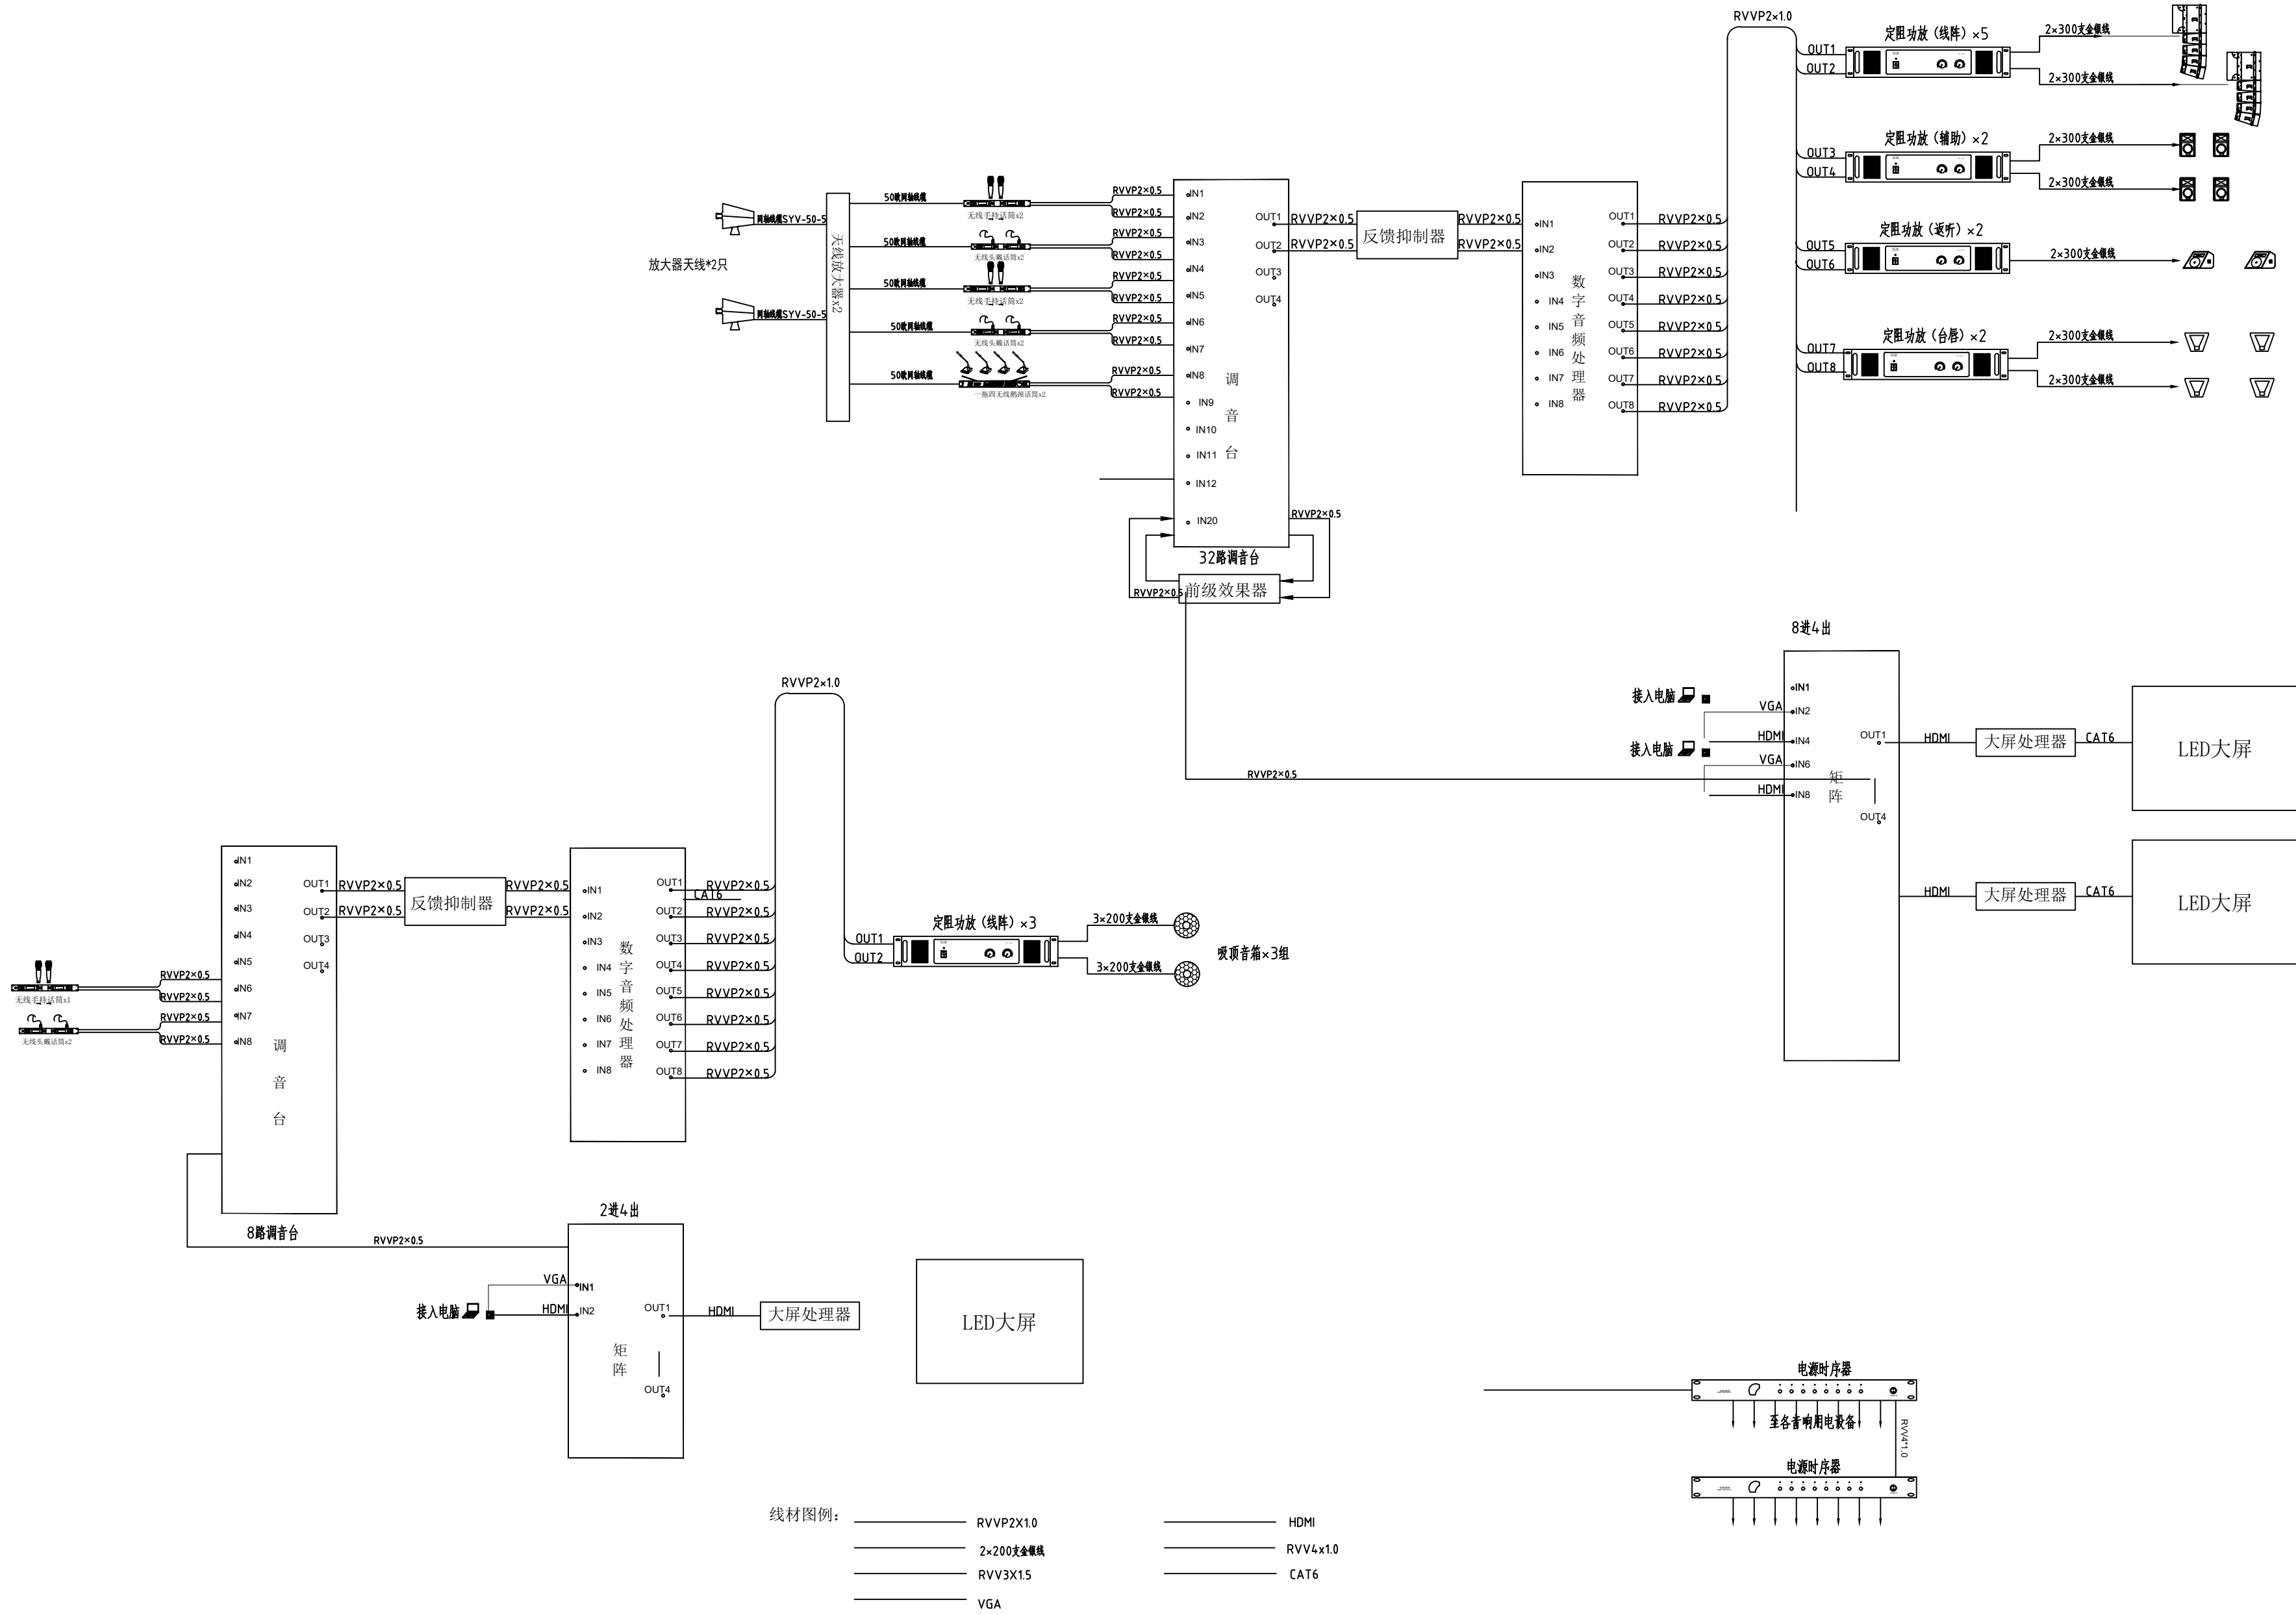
RVVP2×1.0
定阻功放（线阵）×5
OUT1
OUT2
2×300支金银线
2×300支金银线
定阻功放（辅助）×2
OUT3
OUT4
2×300支金银线
2×300支金银线
定阻功放（返听）×2
OUT5
OUT6
2×300支金银线
定阻功放（台唇）×2
OUT7
OUT8
2×300支金银线
2×300支金银线

同轴线缆SYV-50-5
放大器天线*2只
同轴线缆SYV-50-5
天线放大器x2
50欧同轴线缆
无线手持话筒x2
50欧同轴线缆
无线头戴话筒x2
50欧同轴线缆
无线手持话筒x2
50欧同轴线缆
无线头戴话筒x2
50欧同轴线缆
一拖四无线鹅颈话筒x2

RVVP2×0.5
RVVP2×0.5
RVVP2×0.5
RVVP2×0.5
RVVP2×0.5
RVVP2×0.5
RVVP2×0.5
RVVP2×0.5
RVVP2×0.5
RVVP2×0.5

IN1
IN2
IN3
IN4
IN5
IN6
IN7
IN8
IN9
IN10
IN11
IN12
IN20
调
音
台
OUT1
OUT2
OUT3
OUT4
RVVP2×0.5
RVVP2×0.5
反馈抑制器
RVVP2×0.5
RVVP2×0.5
32路调音台
RVVP2×0.5
RVVP2×0.5
前级效果器

IN1
IN2
IN3
IN4
IN5
IN6
IN7
IN8
数
字
音
频
处
理
器
OUT1
OUT2
OUT3
OUT4
OUT5
OUT6
OUT7
OUT8
RVVP2×0.5
RVVP2×0.5
RVVP2×0.5
RVVP2×0.5
RVVP2×0.5
RVVP2×0.5
RVVP2×0.5
RVVP2×0.5

8进4出
接入电脑
VGA
IN1
IN2
HDMI
IN4
接入电脑
VGA
IN6
HDMI
IN8
矩
阵
OUT1
OUT4
RVVP2×0.5
HDMI
大屏处理器
CAT6
LED大屏
HDMI
大屏处理器
CAT6
LED大屏

RVVP2×1.0
无线手持话筒x1
无线头戴话筒x2
RVVP2×0.5
RVVP2×0.5
RVVP2×0.5
RVVP2×0.5
IN1
IN2
IN3
IN4
IN5
IN6
IN7
IN8
调
音
台
OUT1
OUT2
OUT3
OUT4
RVVP2×0.5
RVVP2×0.5
反馈抑制器
RVVP2×0.5
RVVP2×0.5
IN1
IN2
IN3
IN4
IN5
IN6
IN7
IN8
数
字
音
频
处
理
器
OUT1
OUT2
OUT3
OUT4
OUT5
OUT6
OUT7
OUT8
CAT6
RVVP2×0.5
RVVP2×0.5
RVVP2×0.5
RVVP2×0.5
RVVP2×0.5
RVVP2×0.5
RVVP2×0.5
RVVP2×0.5
定阻功放（线阵）×3
OUT1
OUT2
3×200支金银线
3×200支金银线
吸顶音箱×3组

8路调音台
RVVP2×0.5
2进4出
VGA
IN1
接入电脑
HDMI
IN2
矩
阵
OUT1
OUT4
HDMI
大屏处理器
LED大屏

电源时序器
至各音响用电设备
RVV4*1.0
电源时序器

线材图例：
RVVP2X1.0
2×200支金银线
RVV3X1.5
VGA
HDMI
RVV4x1.0
CAT6